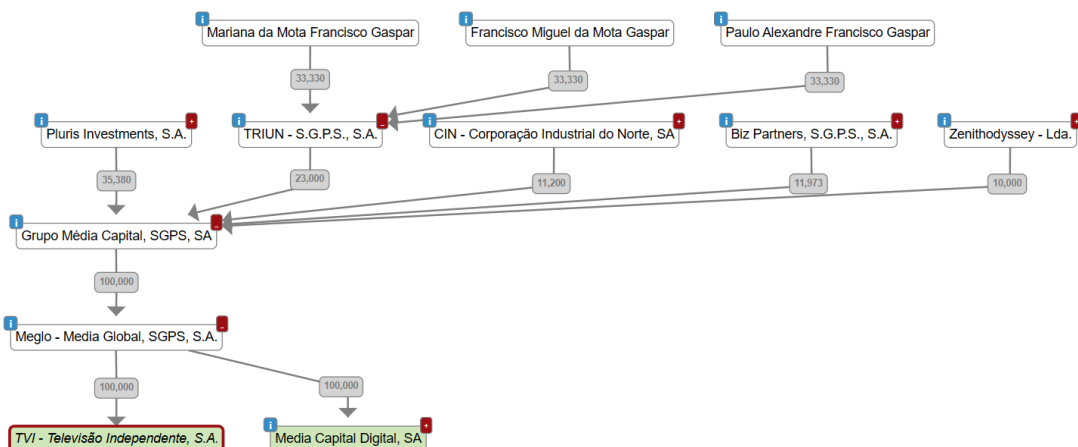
i Mariana da Mota Francisco Gaspar

i Francisco Miguel da Mota Gaspar

i Paulo Alexandre Francisco Gaspar

33,330

33,330

33,330

i Pluris Investments, S.A. +

i TRIUN - S.G.P.S., S.A. -

i CIN - Corporação Industrial do Norte, SA +

i Biz Partners, S.G.P.S., S.A. +

i Zenithodyssey - Lda.

35,380

23,000

11,200

11,973

10,000

i Grupo Média Capital, SGPS, SA -

100,000

i Meglo - Media Global, SGPS, S.A. -

100,000

100,000

TVI - Televisão Independente, S.A.

i Media Capital Digital, SA +